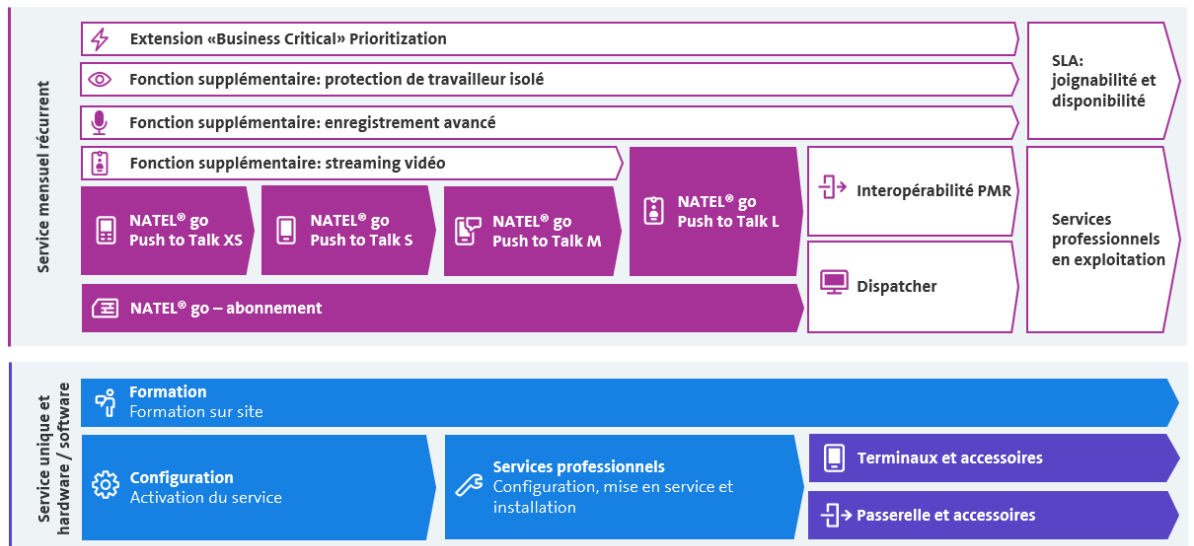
Service mensuel récurrent

Extension «Business Critical» Prioritization

Fonction supplémentaire: protection de travailleur isolé

Fonction supplémentaire: enregistrement avancé

Fonction supplémentaire: streaming vidéo

SLA: joignabilité et disponibilité

NATEL® go Push to Talk XS

NATEL® go Push to Talk S

NATEL® go Push to Talk M

NATEL® go Push to Talk L

Interopérabilité PMR

Dispatcher

Services professionnels en exploitation

NATEL® go – abonnement

Service unique et hardware / software

Formation
Formation sur site

Configuration
Activation du service

Services professionnels
Configuration, mise en service et installation

Terminaux et accessoires

Passerelle et accessoires